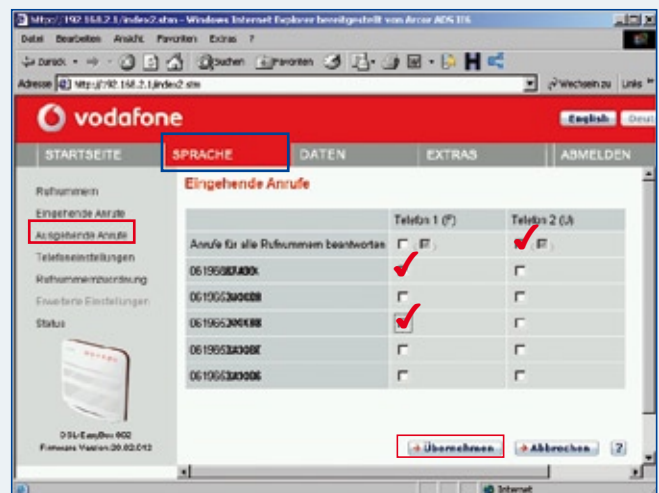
http://192.168.2.1/index2.stm - Windows Internet Explorer bereitgestellt von Arcor ADS IIS

Datei Bearbeiten Ansicht Favoriten Extras ?

Zurück Suchen Favoriten

Adresse http://192.168.2.1/index2.stm Wechseln zu Links

vodafone

English Deut

STARTSEITE SPRACHE DATEN EXTRAS ABMELDEN

Rufnummern
Eingehende Anrufe
Ausgehende Anrufe
Telefoneinstellungen
Rufnummernzuordnung
Erweiterte Einstellungen
Status

DSL-EasyBox 602
Firmware Version:20.02.012

Eingehende Anrufe

| | Telefon 1 (F) | Telefon 2 (U) |
|---|---|---|
| Anrufe für alle Rufnummern beantworten | | |
| 061956XXXX | | |
| 061966XXXX | | |
| 061966XXXX | | |
| 061966XXXX | | |
| 061966XXXX | | |

Übernehmen Abbrechen ?

Internet